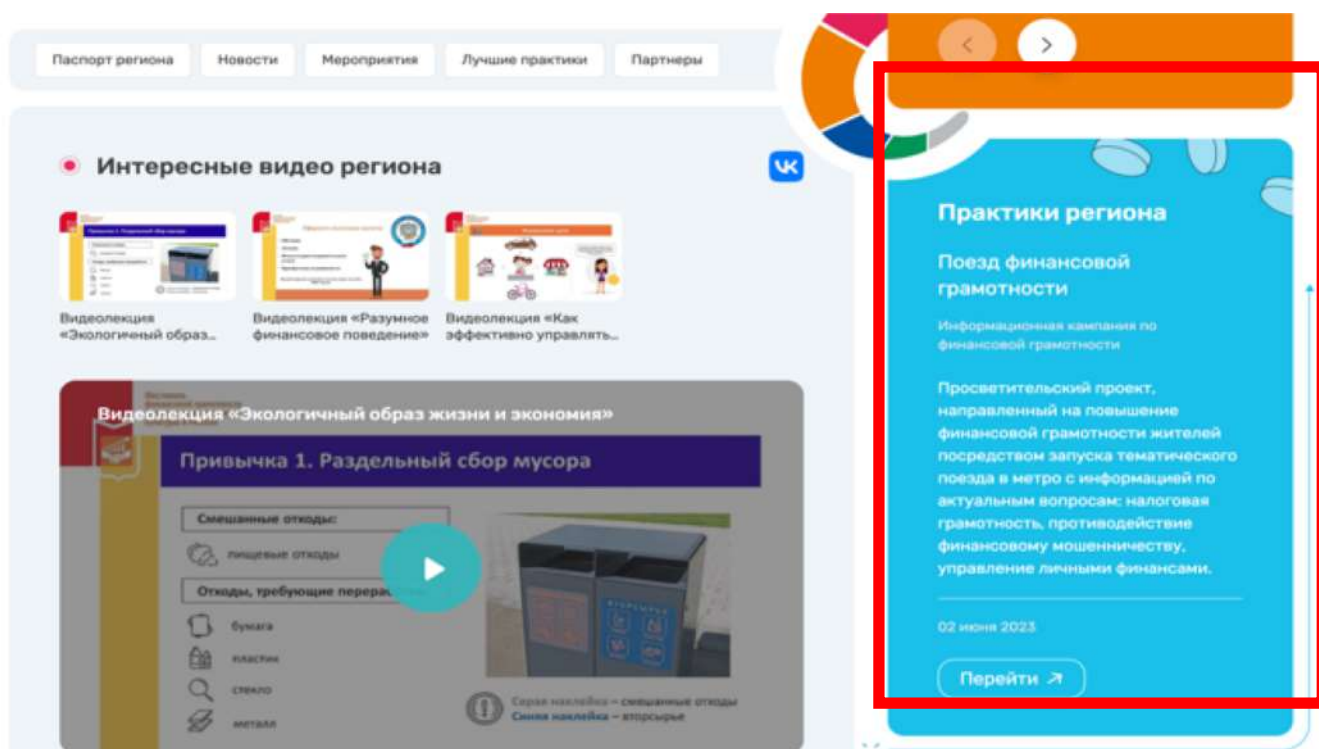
Паспорт региона Новости Мероприятия Лучшие практики Партнеры

Интересные видео региона

Видеолекция «Экологичный образ...

Видеолекция «Разумное финансовое поведение»

Видеолекция «Как эффективно управлять...

Видеолекция «Экологичный образ жизни и экономия»

Привычка 1. Раздельный сбор мусора

Смешанные отходы:

пищевые отходы

Отходы, требующие перера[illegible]

бумага

пластик

стекло

металл

Серая наклейка – смешанные отходы
Синяя наклейка – вторсырье

Практики региона

Поезд финансовой грамотности

Информационная кампания по финансовой грамотности

Просветительский проект, направленный на повышение финансовой грамотности жителей посредством запуска тематического поезда в метро с информацией по актуальным вопросам: налоговая грамотность, противодействие финансовому мошенничеству, управление личными финансами.

02 июня 2023

Перейти